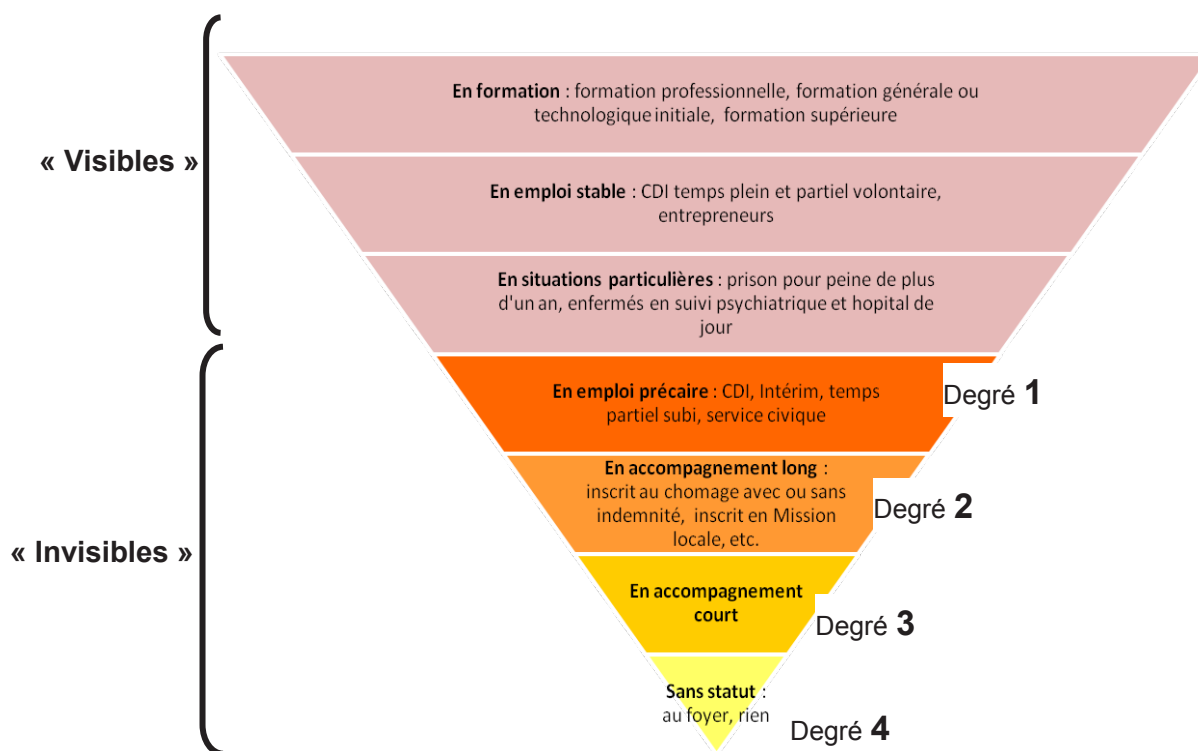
« Visibles »

En formation : formation professionnelle, formation générale ou technologique initiale, formation supérieure

En emploi stable : CDI temps plein et partiel volontaire, entrepreneurs

En situations particulières : prison pour peine de plus d'un an, enfermés en suivi psychiatrique et hopital de jour

« Invisibles »

En emploi précaire : CDI, Intérim, temps partiel subi, service civique

Degré 1

En accompagnement long : inscrit au chomage avec ou sans indemnité, inscrit en Mission locale, etc.

Degré 2

En accompagnement court

Degré 3

Sans statut : au foyer, rien

Degré 4